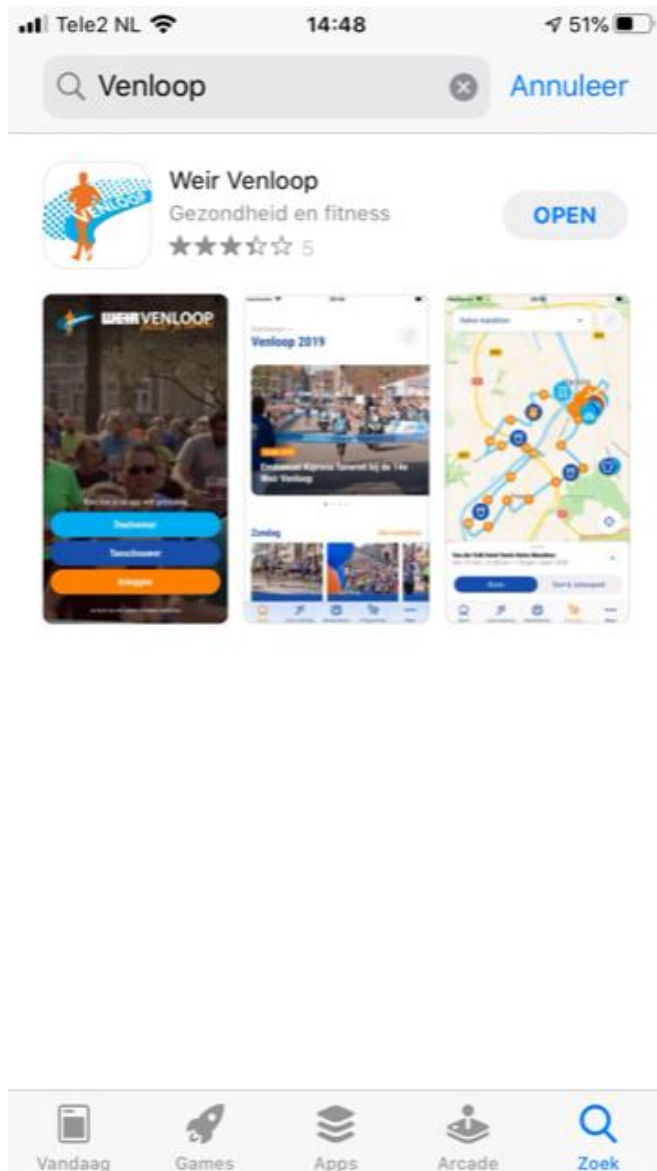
Tele2 NL 14:48 51%

Venloop

Annuleer

Weir Venloop

Gezondheid en fitness

5

OPEN

WEIR VENLOOP

Deelnemer

Toeschouwer

Inloggen

Venloop 2019

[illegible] Kiprono favoriet bij de 14e Weir Venloop

Zondag

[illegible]

Vandaag Games Apps Arcade Zoek